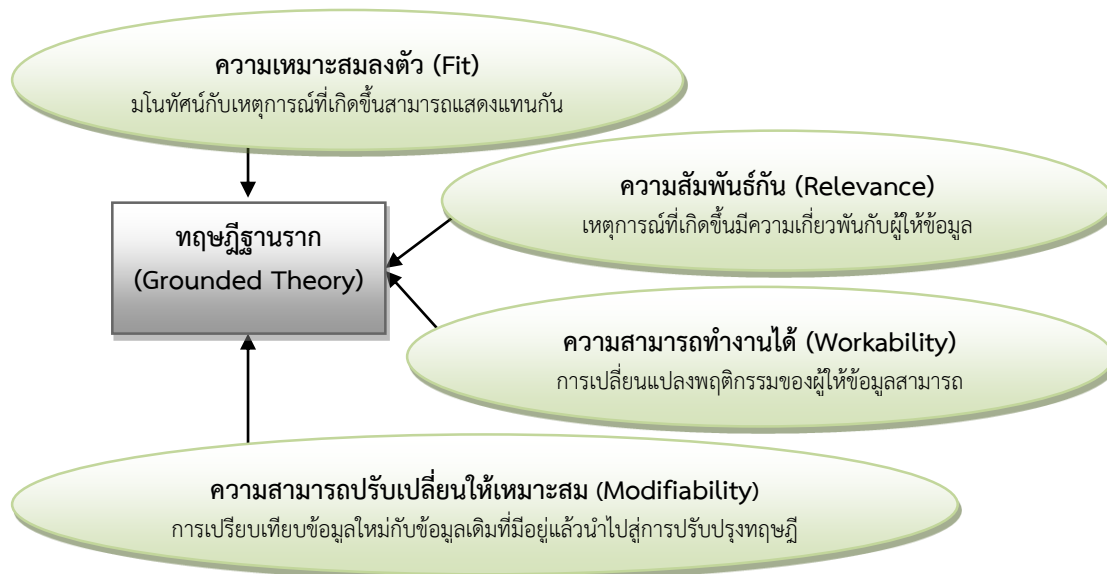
ความเหมาะสมลงตัว (Fit)
มโนทัศน์กับเหตุการณ์ที่เกิดขึ้นสามารถแสดงแทนกัน

ทฤษฎีฐานราก
(Grounded Theory)

ความสัมพันธ์กัน (Relevance)
เหตุการณ์ที่เกิดขึ้นมีความเกี่ยวพันกับผู้ให้ข้อมูล

ความสามารถทำงานได้ (Workability)
การเปลี่ยนแปลงพฤติกรรมของผู้ให้ข้อมูลสามารถ

ความสามารถปรับเปลี่ยนให้เหมาะสม (Modifiability)
การเปรียบเทียบข้อมูลใหม่กับข้อมูลเดิมที่มีอยู่แล้วนำไปสู่การปรับปรุงทฤษฎี